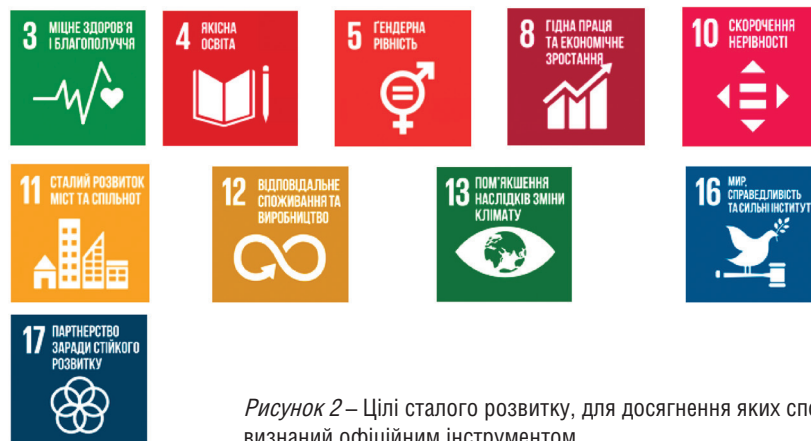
3 МІЦНЕ ЗДОРОВ'Я І БЛАГОПОЛУЧЧЯ

4 ЯКІСНА ОСВІТА

5 ГЕНДЕРНА РІВНІСТЬ

8 ГІДНА ПРАЦЯ ТА ЕКОНОМІЧНЕ ЗРОСТАННЯ

10 СКОРОЧЕННЯ НЕРІВНОСТІ

11 СТАЛИЙ РОЗВИТОК МІСТ ТА СПІЛЬНОТ

12 ВІДПОВІДАЛЬНЕ СПОЖИВАННЯ ТА ВИРОБНИЦТВО

13 ПОМ'ЯКШЕННЯ НАСЛІДКІВ ЗМІНИ КЛІМАТУ

16 МИР, СПРАВЕДЛИВІСТЬ ТА СИЛЬНІ ІНСТИТУТ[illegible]

17 ПАРТНЕРСТВО ЗАРАДИ СТІЙКОГО РОЗВИТКУ

*Рисунок 2* – Цілі сталого розвитку, для досягнення яких спо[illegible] визнаний офіційним інструментом